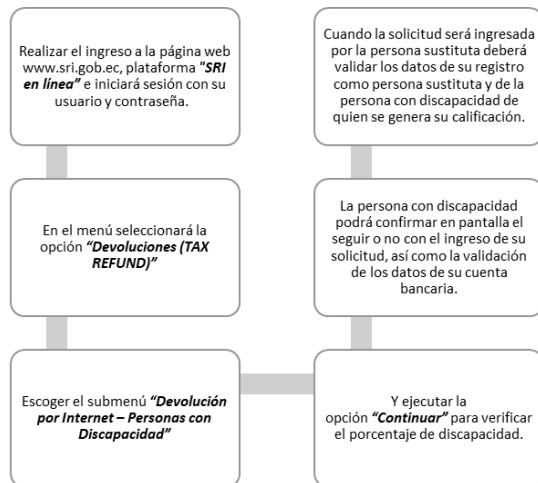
Realizar el ingreso a la página web www.sri.gob.ec, plataforma *"SRI en línea"* e iniciará sesión con su usuario y contraseña.

En el menú seleccionará la opción *"Devoluciones (TAX REFUND)"*

Escoger el submenú *"Devolución por Internet – Personas con Discapacidad"*

Y ejecutar la opción *"Continuar"* para verificar el porcentaje de discapacidad.

La persona con discapacidad podrá confirmar en pantalla el seguir o no con el ingreso de su solicitud, así como la validación de los datos de su cuenta bancaria.

Cuando la solicitud será ingresada por la persona sustituta deberá validar los datos de su registro como persona sustituta y de la persona con discapacidad de quien se genera su calificación.